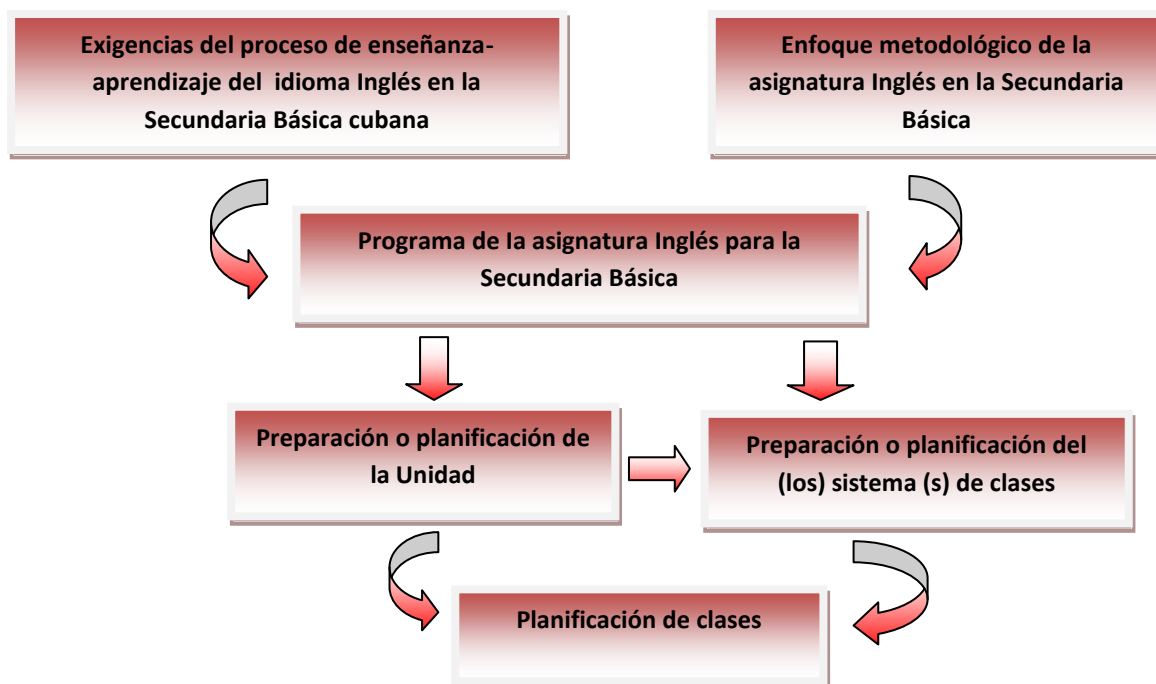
Exigencias del proceso de enseñanza-aprendizaje del idioma Inglés en la Secundaria Básica cubana

Enfoque metodológico de la asignatura Inglés en la Secundaria Básica

Programa de la asignatura Inglés para la Secundaria Básica

Preparación o planificación de la Unidad

Preparación o planificación del (los) sistema (s) de clases

Planificación de clases